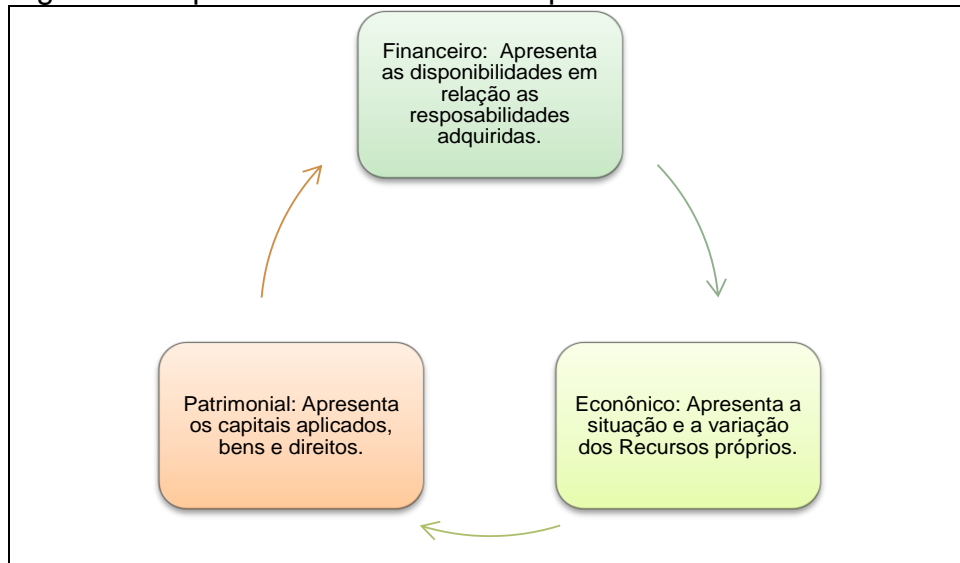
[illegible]

Financeiro: Apresenta as disponibilidades em relação as resposabilidades adquiridas.

Econônico: Apresenta a situação e a variação dos Recursos próprios.

Patrimonial: Apresenta os capitais aplicados, bens e direitos.